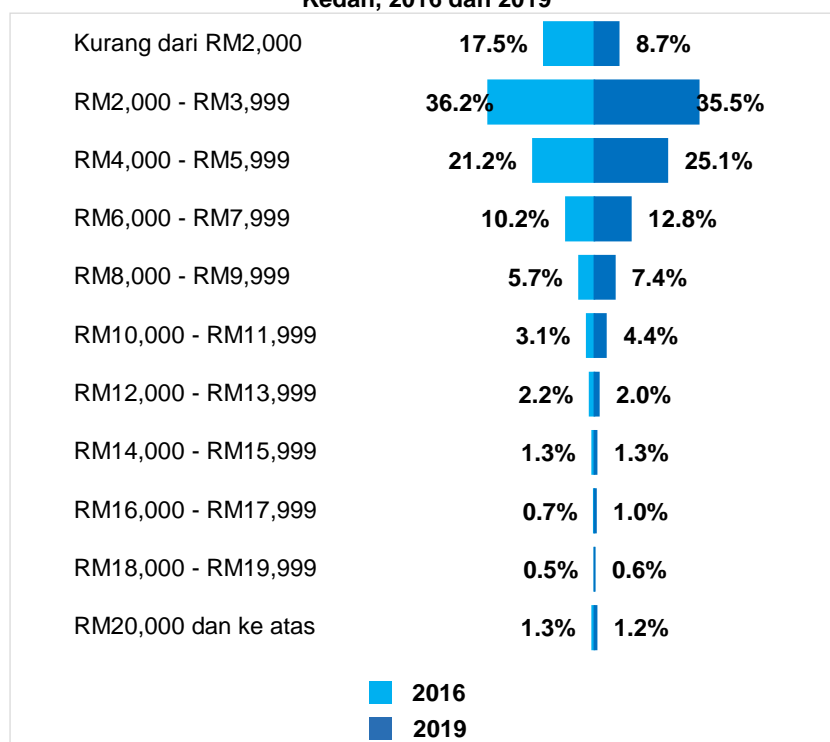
Kedah, 2016 dan 2019

| | 2016 | 2019 |
|---|---|---|
| Kurang dari RM2,000 | 17.5% | 8.7% |
| RM2,000 - RM3,999 | 36.2% | 35.5% |
| RM4,000 - RM5,999 | 21.2% | 25.1% |
| RM6,000 - RM7,999 | 10.2% | 12.8% |
| RM8,000 - RM9,999 | 5.7% | 7.4% |
| RM10,000 - RM11,999 | 3.1% | 4.4% |
| RM12,000 - RM13,999 | 2.2% | 2.0% |
| RM14,000 - RM15,999 | 1.3% | 1.3% |
| RM16,000 - RM17,999 | 0.7% | 1.0% |
| RM18,000 - RM19,999 | 0.5% | 0.6% |
| RM20,000 dan ke atas | 1.3% | 1.2% |

2016
2019